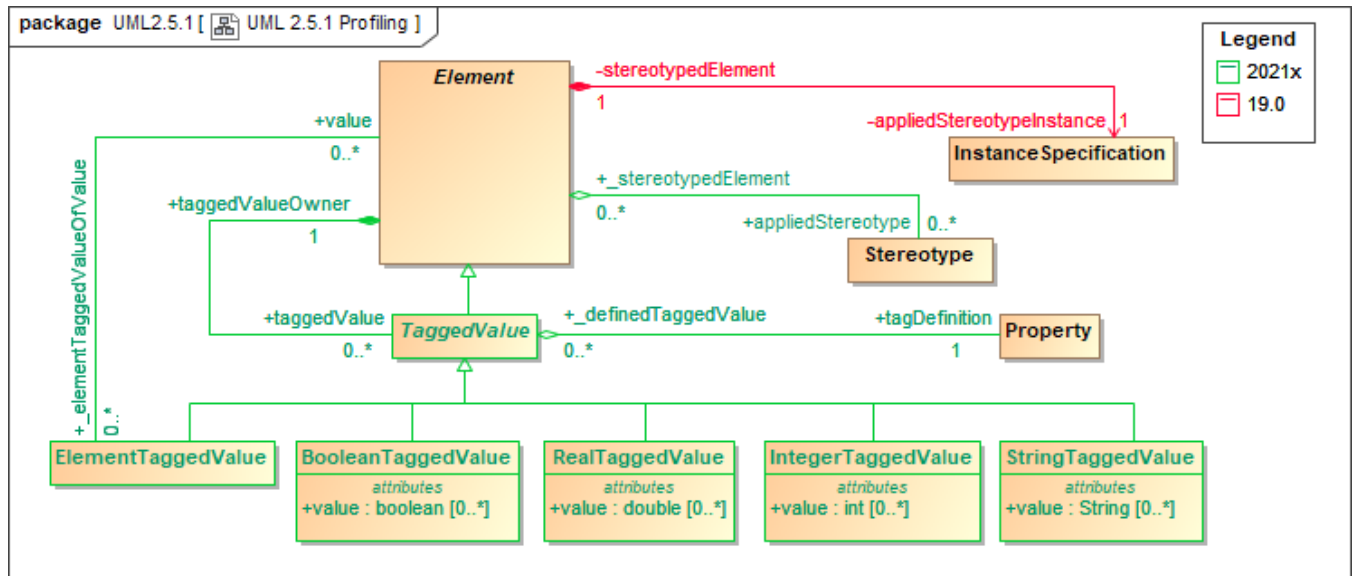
package UML2.5.1 [ UML 2.5.1 Profiling ]

Legend
2021x
19.0

Element
-stereotypedElement
1
-appliedStereotypeInstance
1
InstanceSpecification

+value
0..*
+_stereotypedElement
0..*
+appliedStereotype
0..*
Stereotype

+taggedValueOwner
1

+taggedValue
0..*
TaggedValue
+_definedTaggedValue
0..*
+tagDefinition
1
Property

+_elementTaggedValueOfValue
0..*

ElementTaggedValue

BooleanTaggedValue
attributes
+value : boolean [0..*]

RealTaggedValue
attributes
+value : double [0..*]

IntegerTaggedValue
attributes
+value : int [0..*]

StringTaggedValue
attributes
+value : String [0..*]